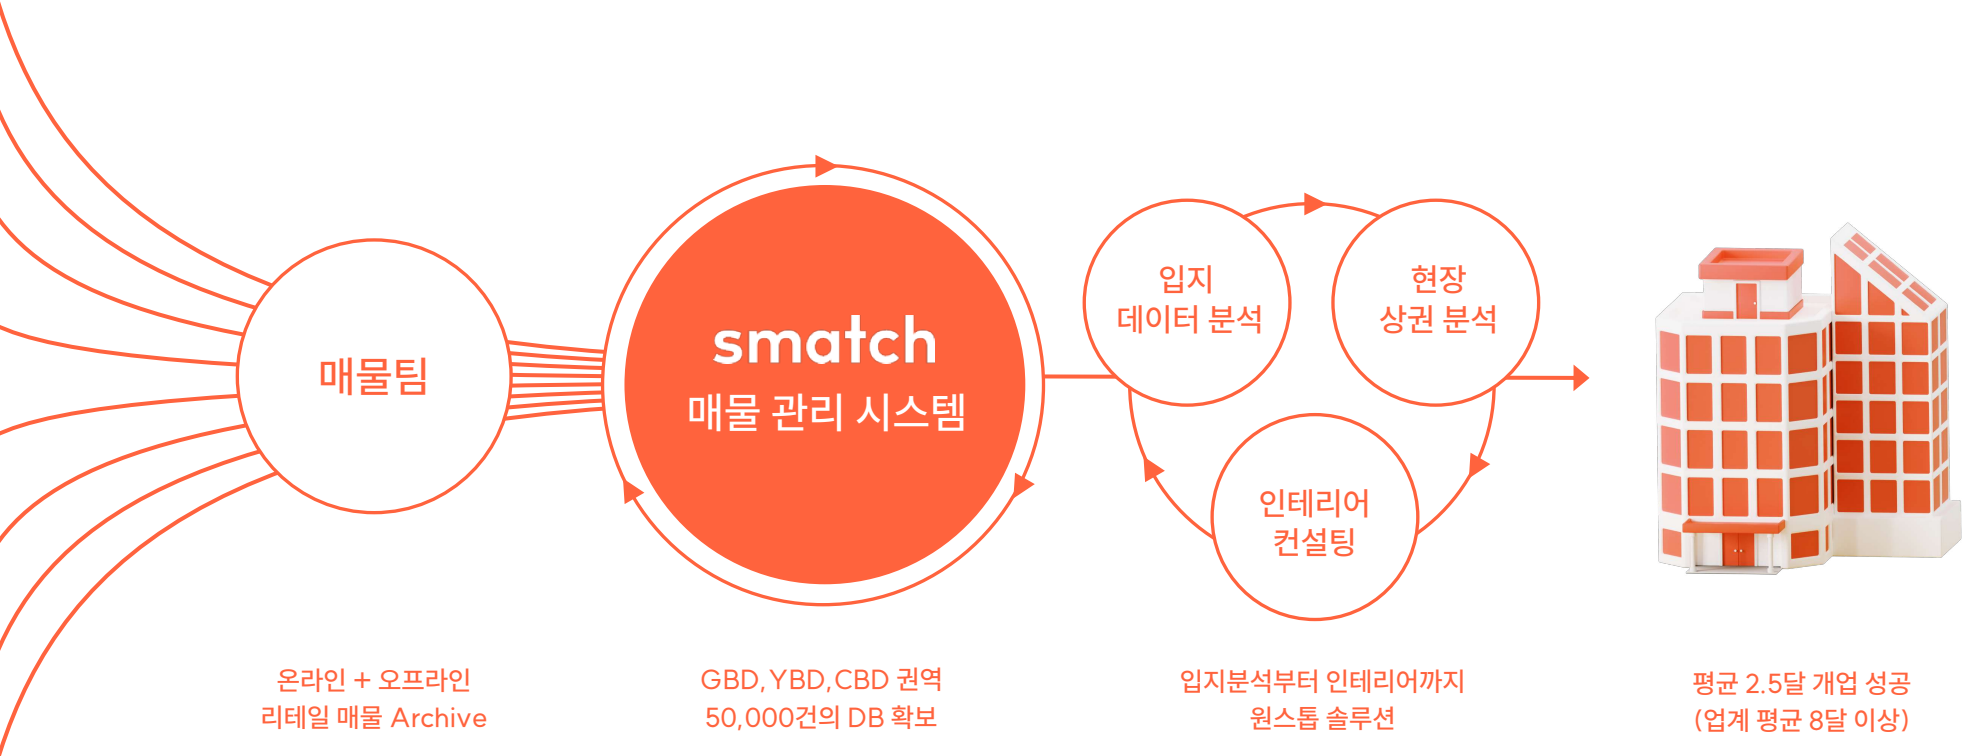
매물팀

smatch
매물 관리 시스템

입지
데이터 분석

현장
상권 분석

인테리어
컨설팅

온라인 + 오프라인
리테일 매물 Archive

GBD, YBD, CBD 권역
50,000건의 DB 확보

입지분석부터 인테리어까지
원스톱 솔루션

평균 2.5달 개업 성공
(업계 평균 8달 이상)